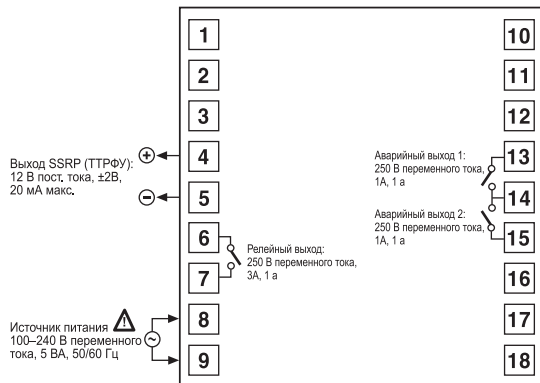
1
2
3
Выход SSRP (ТТРФУ): 12 В пост. тока, ±2В, 20 мА макс.
+
4
−
5
6
7
Релейный выход: 250 В переменного тока, 3А, 1 а
Источник питания 100–240 В переменного тока, 5 ВА, 50/60 Гц
8
9
10
11
12
Аварийный выход 1: 250 В переменного тока, 1А, 1 а
13
14
Аварийный выход 2: 250 В переменного тока, 1А, 1 а
15
16
17
18